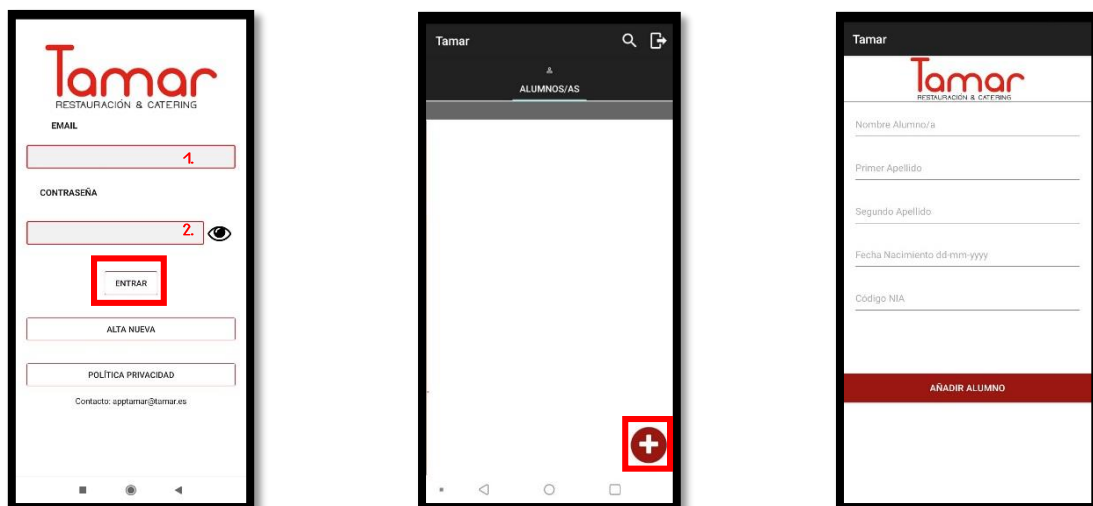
Tamar
RESTAURACIÓN & CATERING
EMAIL
1.
CONTRASEÑA
2.
ENTRAR
ALTA NUEVA
POLÍTICA PRIVACIDAD
Contacto: apptamar@tamar.es

Tamar
ALUMNOS/AS

Tamar
Tamar
RESTAURACIÓN & CATERING
Nombre Alumno/a
Primer Apellido
Segundo Apellido
Fecha Nacimiento dd-mm-yyyy
Código NIA
AÑADIR ALUMNO